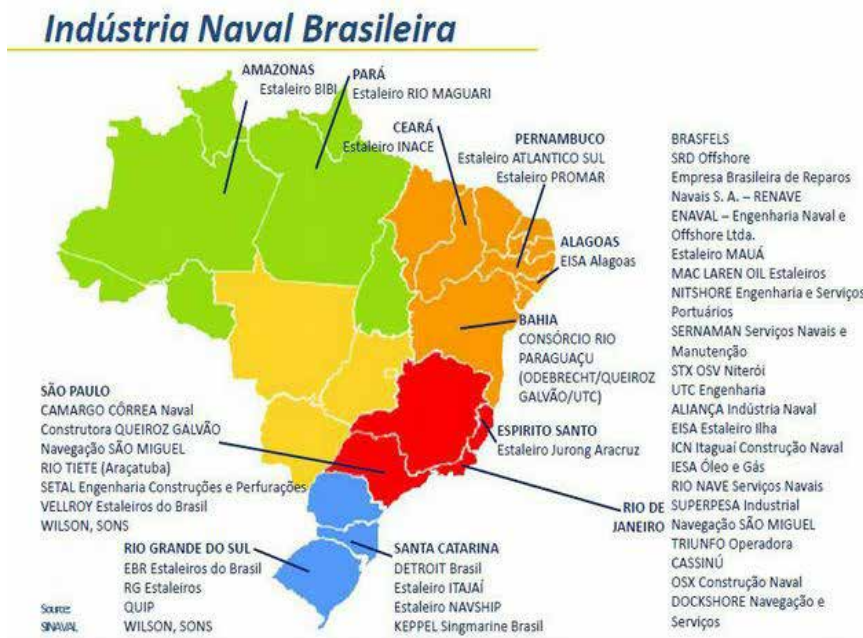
Indústria Naval Brasileira

AMAZONAS
Estaleiro BIBI

PARÁ
Estaleiro RIO MAGUARI

CEARÁ
Estaleiro INACE

PERNAMBUCO
Estaleiro ATLANTICO SUL
Estaleiro PROMAR

ALAGOAS
EISA Alagoas

BAHIA
CONSÓRCIO RIO PARAGUAÇU (ODEBRECHT/QUEIROZ GALVÃO/UTC)

ESPIRITO SANTO
Estaleiro Jurong Aracruz

SÃO PAULO
CAMARGO CÔRREA Naval
Construtora QUEIROZ GALVÃO
Navegação SÃO MIGUEL
RIO TIETE (Araçatuba)
SETAL Engenharia Construções e Perfurações
VELLROY Estaleiros do Brasil
WILSON, SONS

RIO GRANDE DO SUL
EBR Estaleiros do Brasil
RG Estaleiros
QUIP
WILSON, SONS

SANTA CATARINA
DETROIT Brasil
Estaleiro ITAJAÍ
Estaleiro NAVSHIP
KEPPEL Singmarine Brasil

Source: SINAVAL

RIO DE JANEIRO
BRASFELS
SRD Offshore
Empresa Brasileira de Reparos Navais S. A. – RENAVE
ENAVAL – Engenharia Naval e Offshore Ltda.
Estaleiro MAUÁ
MAC LAREN OIL Estaleiros
NITSHORE Engenharia e Serviços Portuários
SERNAMAN Serviços Navais e Manutenção
STX OSV Niterói
UTC Engenharia
ALIANÇA Indústria Naval
EISA Estaleiro Ilha
ICN Itaguaí Construção Naval
IESA Óleo e Gás
RIO NAVE Serviços Navais
SUPERPESA Industrial
Navegação SÃO MIGUEL
TRIUNFO Operadora
CASSINÚ
OSX Construção Naval
DOCKSHORE Navegação e Serviços